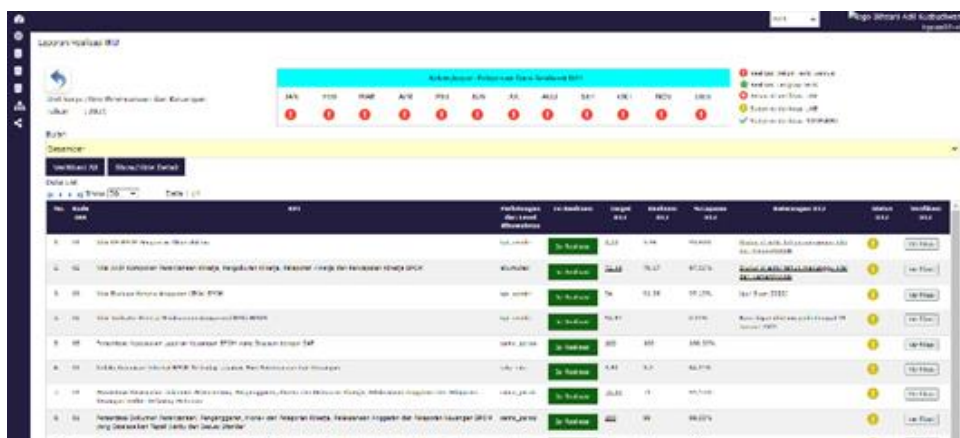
Laporan Realisasi IKU

Unit kerja : Biro Perencanaan dan Keuangan
Tahun : 2021

| JAN | FEB | MAR | APR | MEI | JUN | JUL | AGU | SEP | OKT | NOV | DES |
|---|---|---|---|---|---|---|---|---|---|---|---|

Bulan
Desember

Verifikasi All | Show/Hide Detail

Data List
Show 50 | Data : 1-8

| No. | Kode IKU | IKU | Perhitungan dan Level Akuntansi | Isi Realisasi | Target IKU | Realisasi IKU | Pencapaian IKU | Keterangan IKU | Status IKU | Verifikasi IKU |
|---|---|---|---|---|---|---|---|---|---|---|
| 1 | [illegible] | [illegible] | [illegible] | Isi Realisasi | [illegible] | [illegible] | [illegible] | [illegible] | | Up Files |
| 2 | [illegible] | Nilai SAKIP Komponen Perencanaan Kinerja, Pengukuran Kinerja, Pelaporan Kinerja dan Evaluasi Kinerja BPOM | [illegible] | Isi Realisasi | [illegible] | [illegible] | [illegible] | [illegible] | | Up Files |
| 3 | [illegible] | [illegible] | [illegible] | Isi Realisasi | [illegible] | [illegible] | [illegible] | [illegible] | | Up Files |
| 4 | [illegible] | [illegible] | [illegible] | Isi Realisasi | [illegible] | | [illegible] | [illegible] | | Up Files |
| 5 | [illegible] | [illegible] | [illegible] | Isi Realisasi | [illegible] | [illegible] | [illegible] | | | Up Files |
| 6 | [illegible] | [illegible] | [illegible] | Isi Realisasi | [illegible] | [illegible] | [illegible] | | | Up Files |
| 7 | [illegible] | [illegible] | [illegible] | Isi Realisasi | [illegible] | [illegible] | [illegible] | | | Up Files |
| 8 | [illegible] | Persentase Dokumen Perencanaan, Penganggaran, Monev dan Pelaporan Kinerja, Pelaksanaan Anggaran dan Pelaporan Keuangan BPOM yang Diselesaikan Tepat Waktu dan Sesuai Standar | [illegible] | Isi Realisasi | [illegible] | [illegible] | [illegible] | | | Up Files |